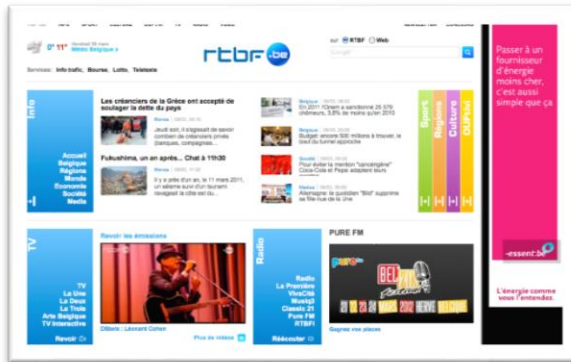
0° 11°
Météo Belgique >

rtbf.be

sur RTBF Web

Services: Info trafic, Bourse, Lotto, Télétexte

Info

Accueil
Belgique
Régions
Monde
Economie
Société
Médias

Les créanciers de la Grèce ont accepté de soulager la dette du pays

Jeudi soir, l'écrasante majorité des créanciers privés (banques, compagnies...

Fukushima, un an après... Chat à 11h30

Il y a pile d'un an, le 11 mars 2011, un séisme suivi d'un tsunami ravageait la côte est du...

En 2011 l'Onem a sanctionné 29 676 chômeurs, 3,8% de moins qu'en 2010

Budget: encore 500 millions à trouver, le bout du tunnel approche

Pour éviter la mention "cancérigène" Coca-Cola et Pepsi adaptent leurs...

Allemagne: le chassis "Bild" supprime les filles nue de la Une

Sport
Régions
Culture
OUFtivi

TV

TV
La Une
La Deux
La Trois
Arte Belgique
TV5
TV interactive

Revoir

Revoir les émissions

Plus de vidéos

Radio

Radio
La Première
VivaCité
Musiq3
Classic 21
Pure FM
RTBFi

Réécouter

PURE FM

BEL
2012

Gagnez vos places

Passer à un fournisseur d'énergie moins cher, c'est aussi simple que ça

essent.be

L'énergie comme vous l'entendez.